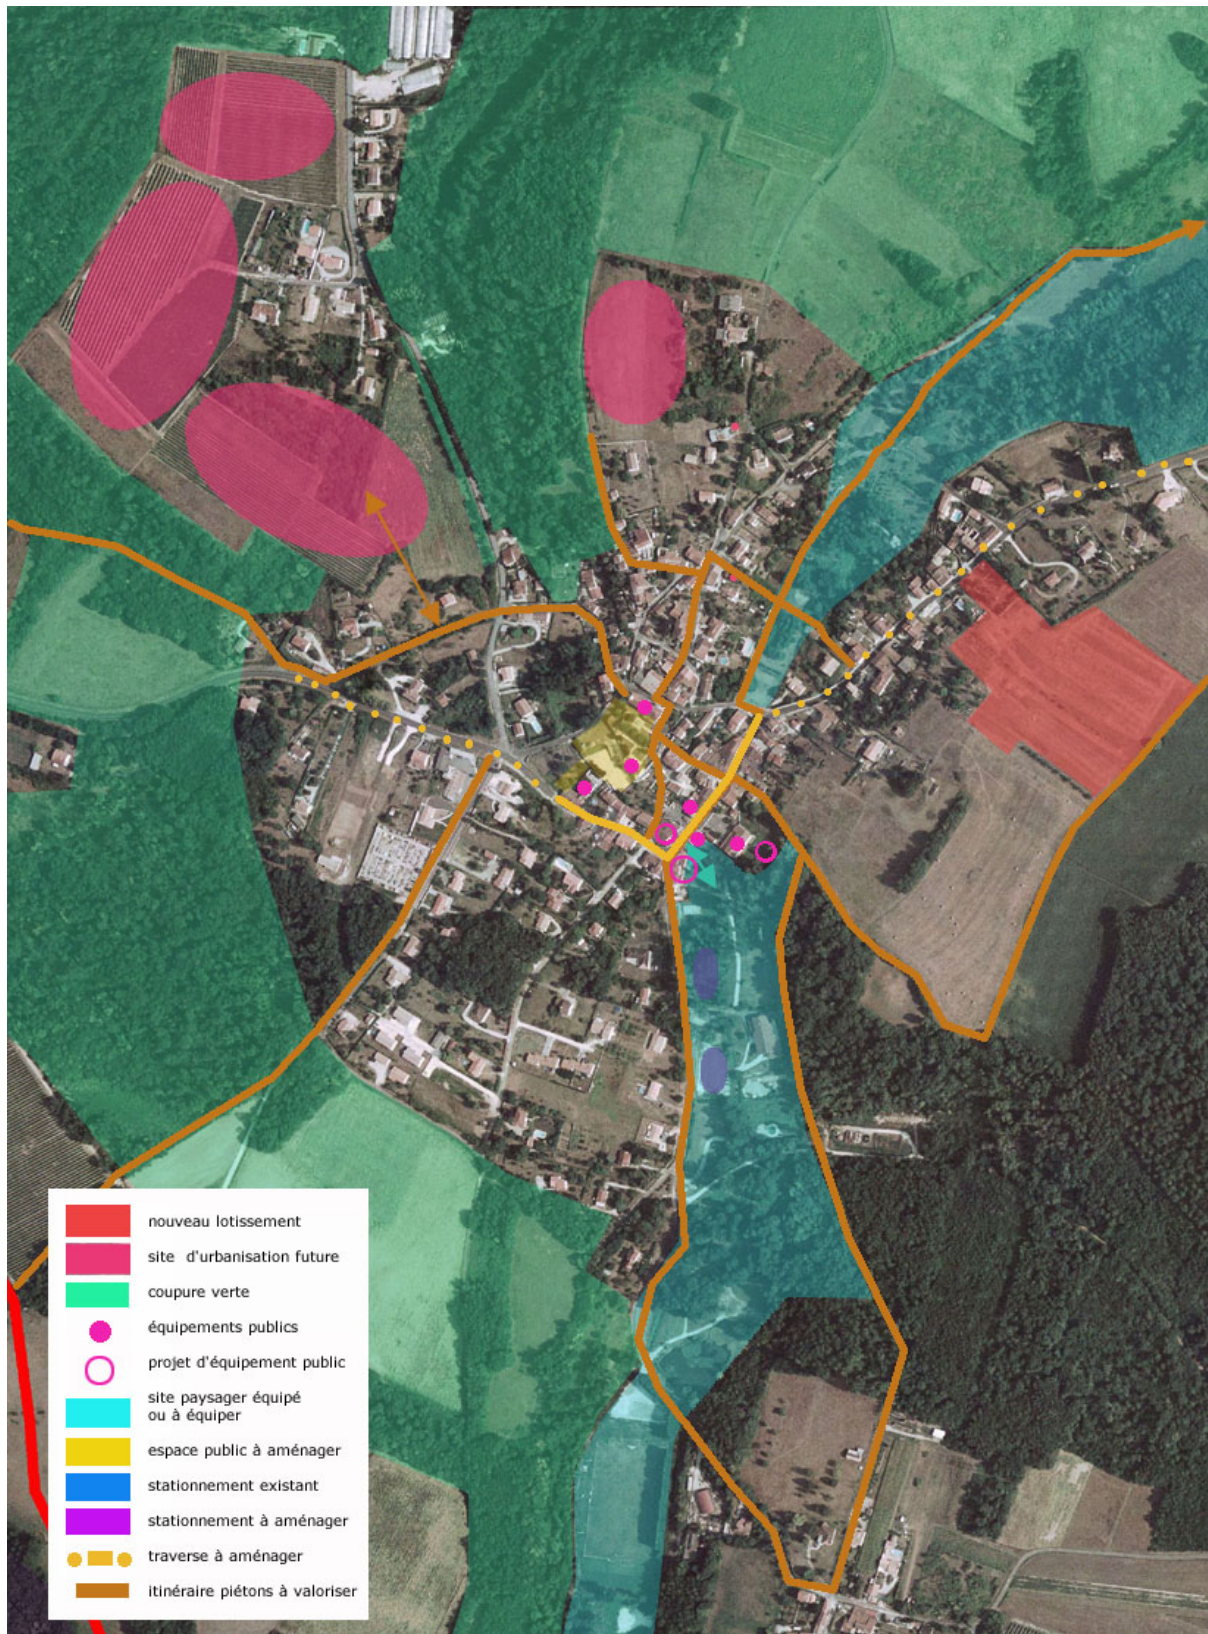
nouveau lotissement
site d'urbanisation future
coupure verte
équipements publics
projet d'équipement public
site paysager équipé ou à équiper
espace public à aménager
stationnement existant
stationnement à aménager
traverse à aménager
itinéraire piétons à valoriser